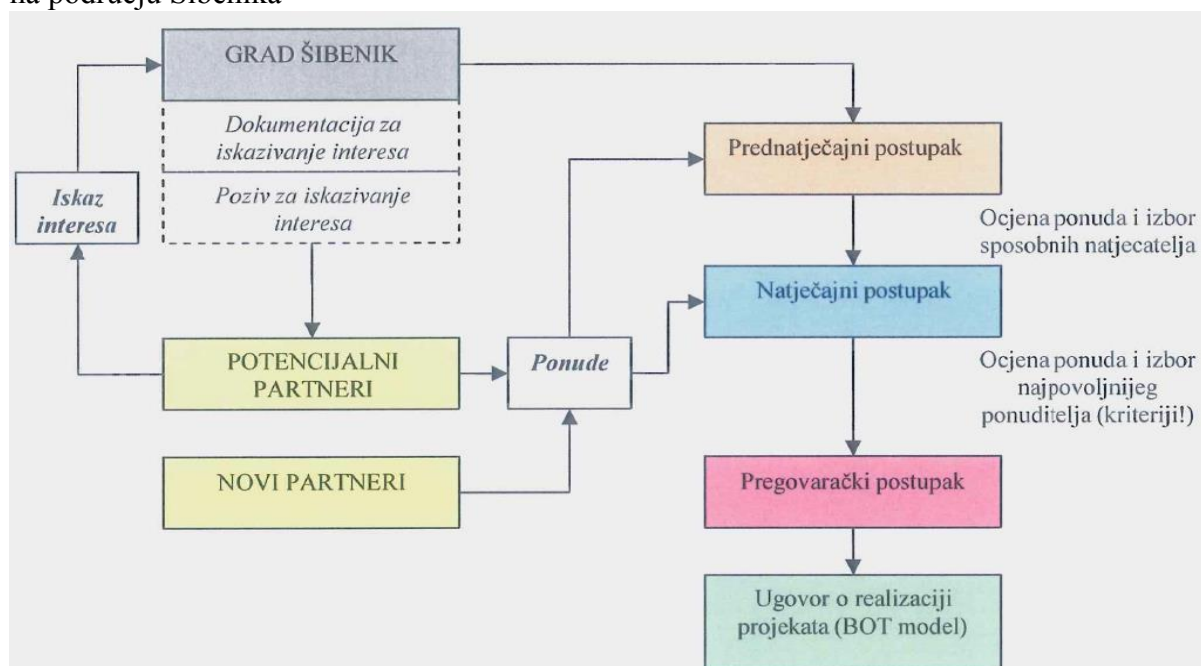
na područja Šibenika

GRAD ŠIBENIK

Dokumentacija za iskazivanje interesa

Poziv za iskazivanje interesa

Iskaz interesa

POTENCIJALNI PARTNERI

NOVI PARTNERI

Ponude

Prednatječajni postupak

Ocjena ponuda i izbor sposobnih natjecatelja

Natječajni postupak

Ocjena ponuda i izbor najpovoljnijeg ponuditelja (kriteriji!)

Pregovarački postupak

Ugovor o realizaciji projekata (BOT model)